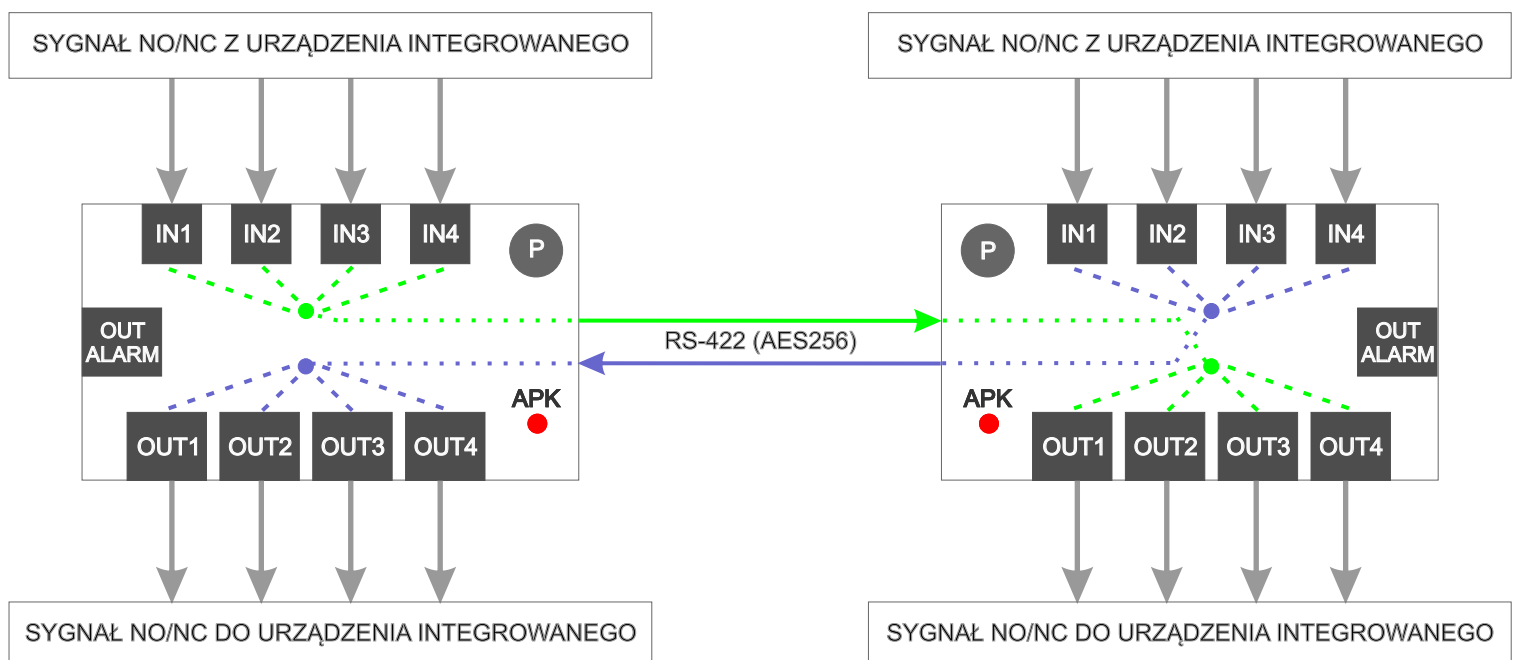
SYGNAŁ NO/NC Z URZĄDZENIA INTEGROWANEGO

IN1 IN2 IN3 IN4

P

OUT ALARM

APK

OUT1 OUT2 OUT3 OUT4

SYGNAŁ NO/NC DO URZĄDZENIA INTEGROWANEGO

RS-422 (AES256)

SYGNAŁ NO/NC Z URZĄDZENIA INTEGROWANEGO

IN1 IN2 IN3 IN4

P

OUT ALARM

APK

OUT1 OUT2 OUT3 OUT4

SYGNAŁ NO/NC DO URZĄDZENIA INTEGROWANEGO